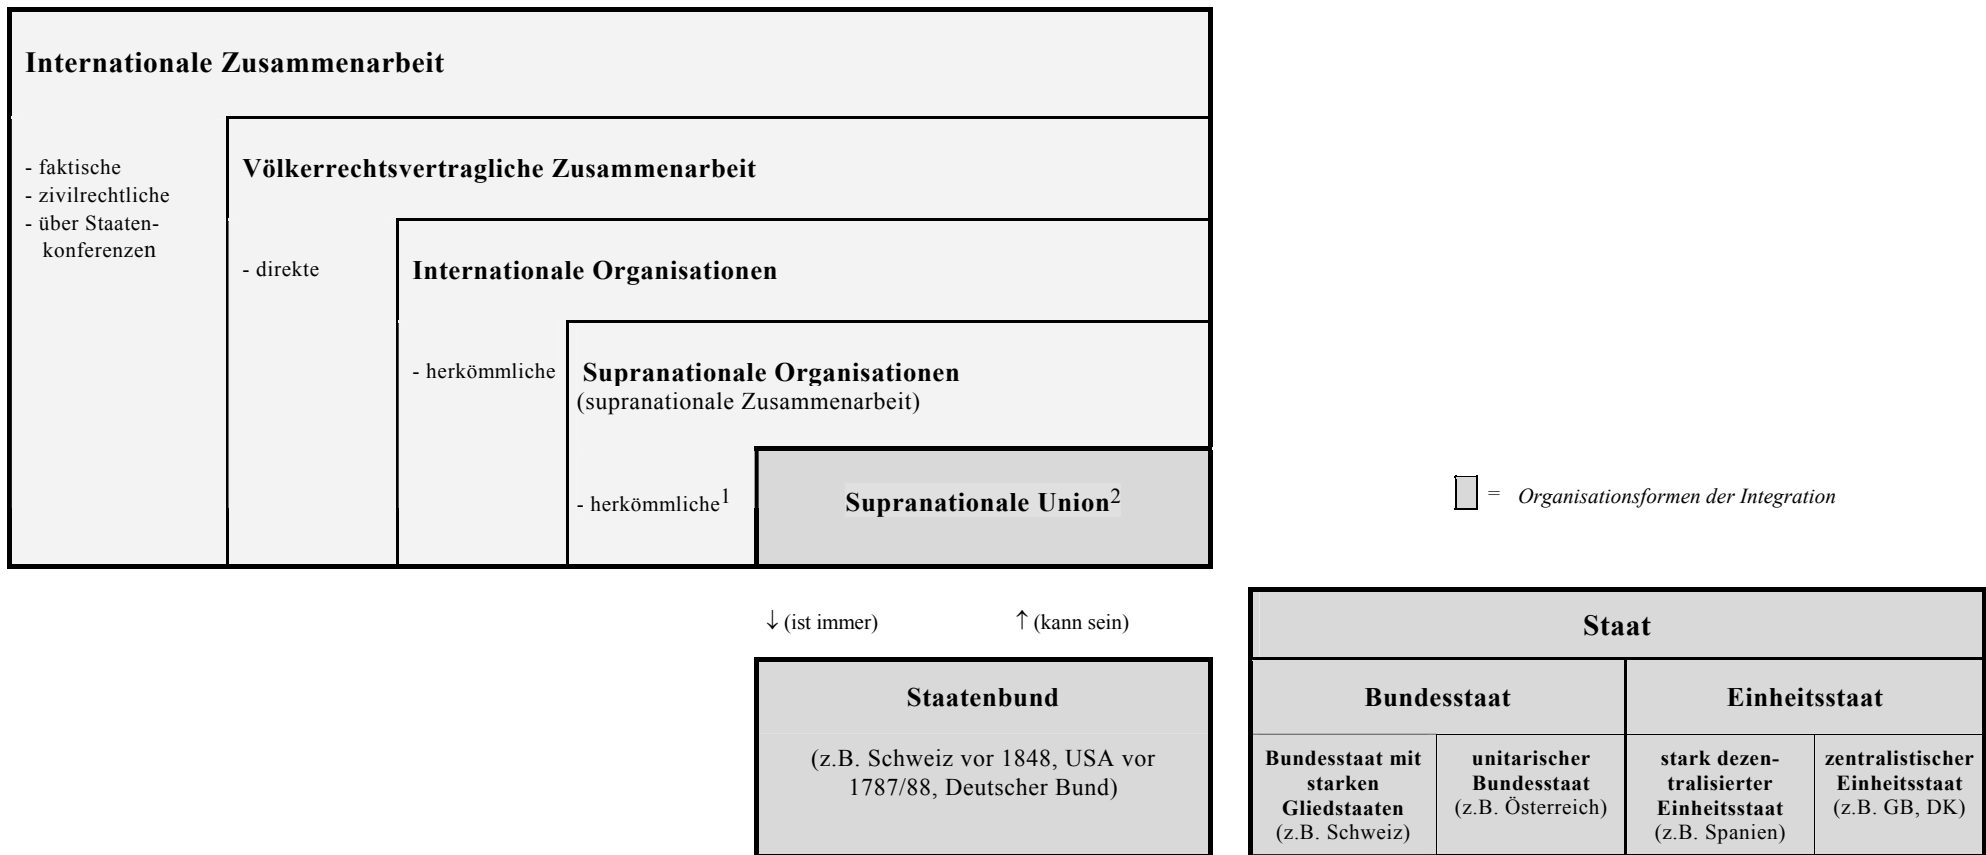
**Internationale Zusammenarbeit**

- faktische
- zivilrechtliche
- über Staatenkonferenzen

**Völkerrechtsvertragliche Zusammenarbeit**

- direkte

**Internationale Organisationen**

- herkömmliche

**Supranationale Organisationen**
(supranationale Zusammenarbeit)

- herkömmliche$^1$

**Supranationale Union$^2$**

= *Organisationsformen der Integration*

↓ (ist immer) ↑ (kann sein)

| **Staatenbund** |
|---|
| (z.B. Schweiz vor 1848, USA vor 1787/88, Deutscher Bund) |

| **Staat** | | | |
|---|---|---|---|
| **Bundesstaat** | | **Einheitsstaat** | |
| **Bundesstaat mit starken Gliedstaaten** (z.B. Schweiz) | **unitarischer Bundesstaat** (z.B. Österreich) | **stark dezentralisierter Einheitsstaat** (z.B. Spanien) | **zentralistischer Einheitsstaat** (z.B. GB, DK) |